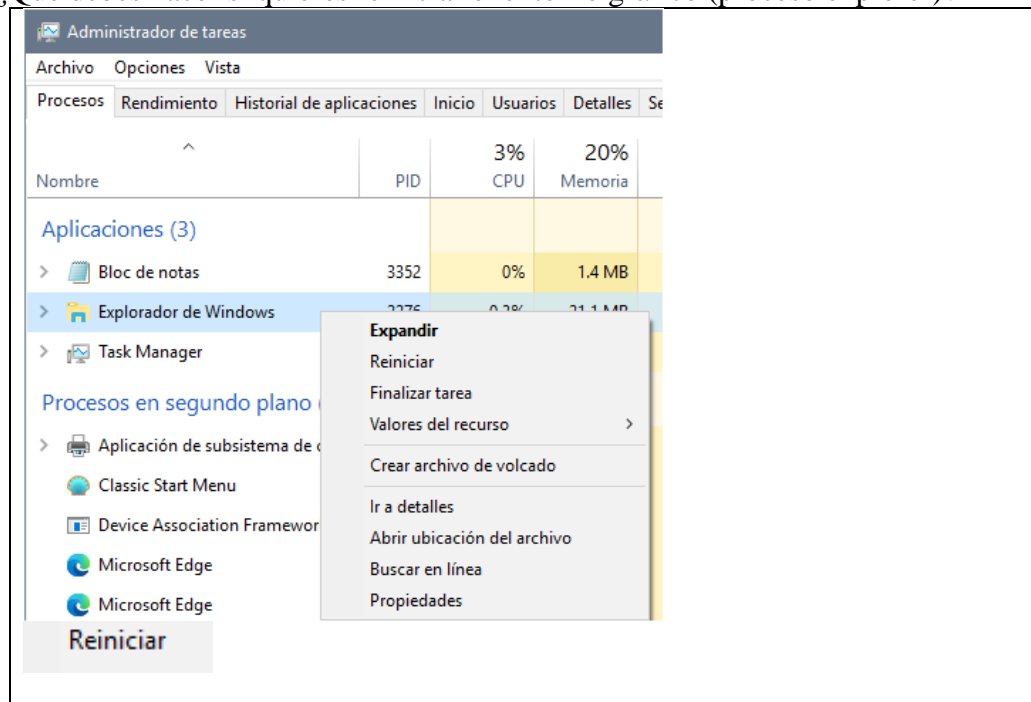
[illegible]

Administrador de tareas

Archivo Opciones Vista

Procesos | Rendimiento | Historial de aplicaciones | Inicio | Usuarios | Detalles | Se

| Nombre | PID | 3% CPU | 20% Memoria |
|---|---|---|---|
| Aplicaciones (3) | | | |
| Bloc de notas | 3352 | 0% | 1.4 MB |
| Explorador de Windows | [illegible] | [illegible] | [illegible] |
| Task Manager | | | |
| Procesos en segundo plano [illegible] | | | |
| Aplicación de subsistema de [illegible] | | | |
| Classic Start Menu | | | |
| Device Association Framewor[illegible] | | | |
| Microsoft Edge | | | |
| Microsoft Edge | | | |

Expandir
Reiniciar
Finalizar tarea
Valores del recurso
Crear archivo de volcado
Ir a detalles
Abrir ubicación del archivo
Buscar en línea
Propiedades

Reiniciar